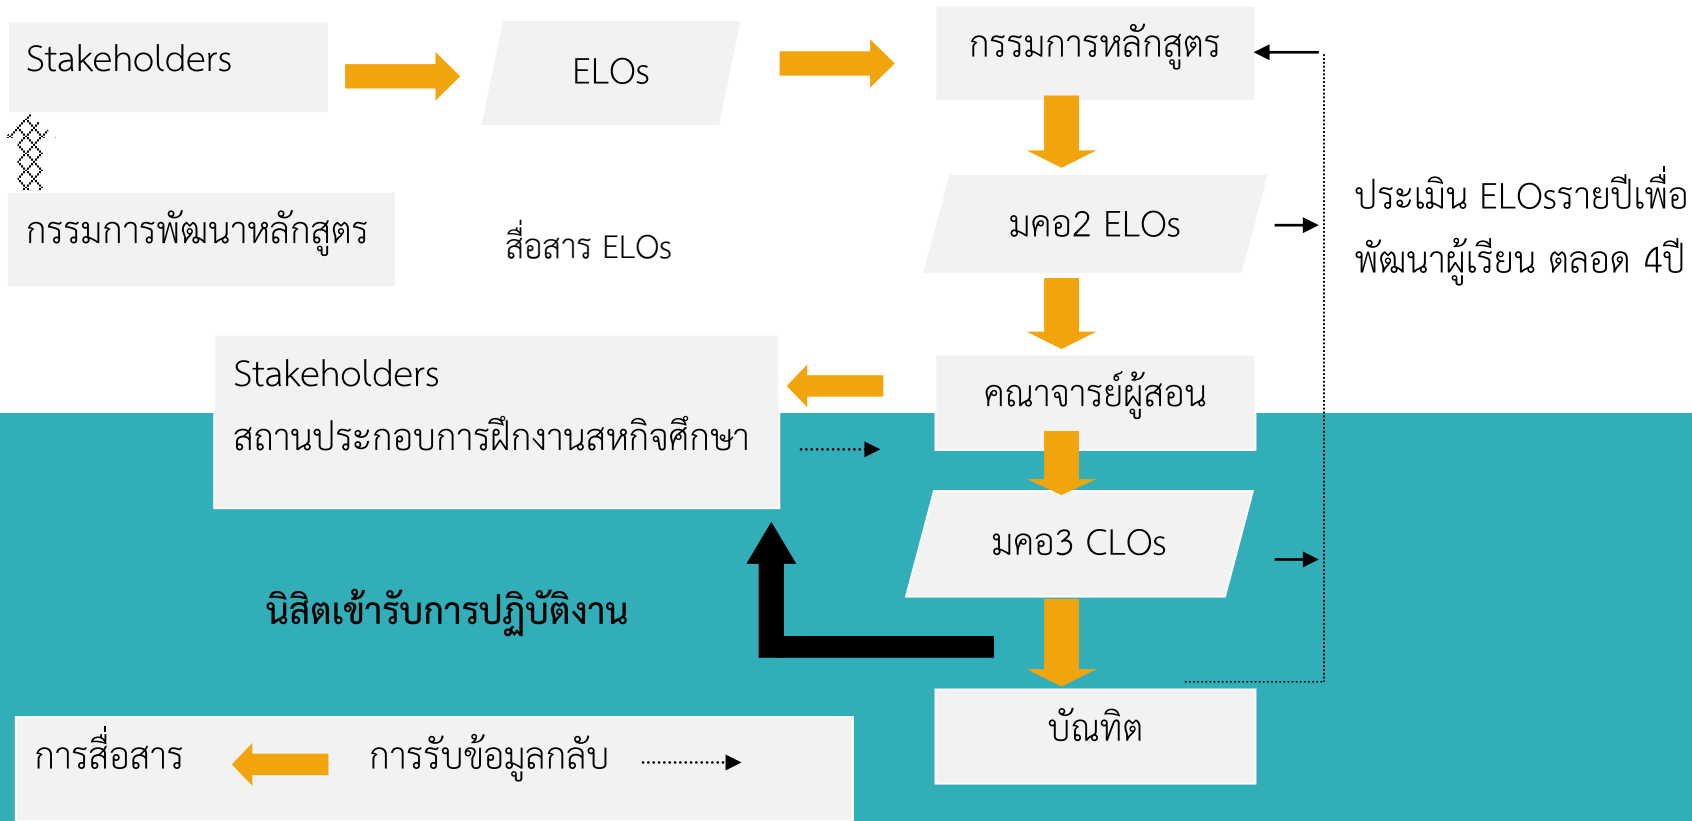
Stakeholders

ELOs

กรรมการหลักสูตร

กรรมการพัฒนาหลักสูตร

สื่อสาร ELOs

มคอ2 ELOs

ประเมิน ELOsรายปีเพื่อ พัฒนาผู้เรียน ตลอด 4ปี

Stakeholders
สถานประกอบการฝึกงานสหกิจศึกษา

คณาจารย์ผู้สอน

มคอ3 CLOs

นิสิตเข้ารับการปฏิบัติงาน

บัณฑิต

การสื่อสาร

การรับข้อมูลกลับ